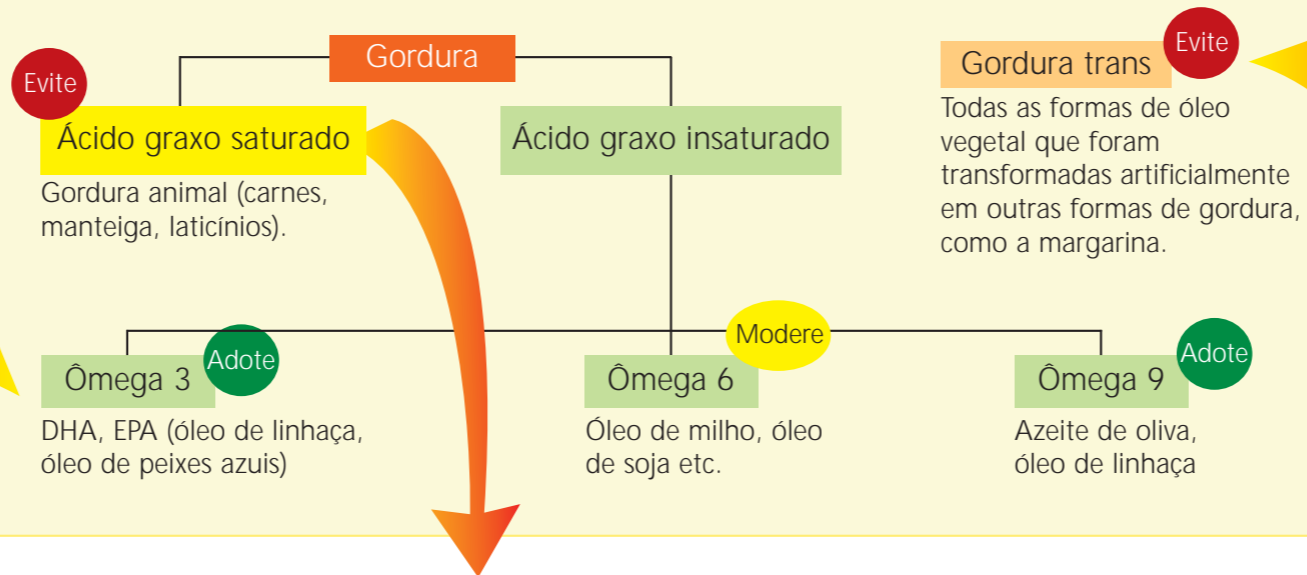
Gordura

Evite
Ácido graxo saturado
Gordura animal (carnes, manteiga, laticínios).

Ácido graxo insaturado

Evite
Gordura trans
Todas as formas de óleo vegetal que foram transformadas artificialmente em outras formas de gordura, como a margarina.

Adote
Ômega 3
DHA, EPA (óleo de linhaça, óleo de peixes azuis)

Modere
Ômega 6
Óleo de milho, óleo de soja etc.

Adote
Ômega 9
Azeite de oliva, óleo de linhaça